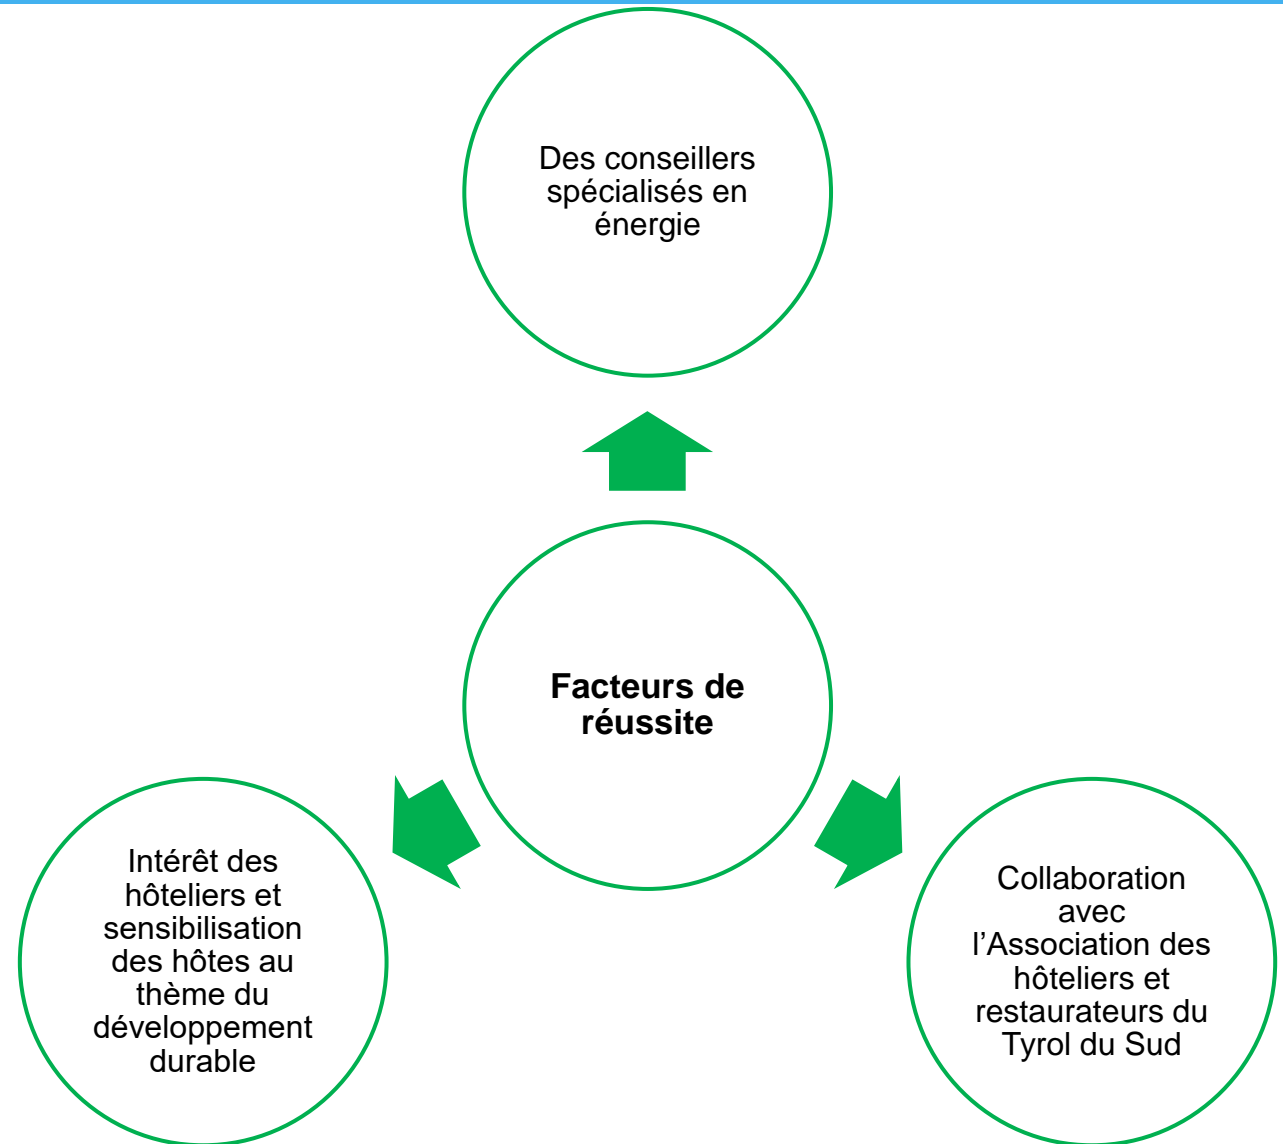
Des conseillers spécialisés en énergie

Facteurs de réussite

Intérêt des hôteliers et sensibilisation des hôtes au thème du développement durable

Collaboration avec l’Association des hôteliers et restaurateurs du Tyrol du Sud